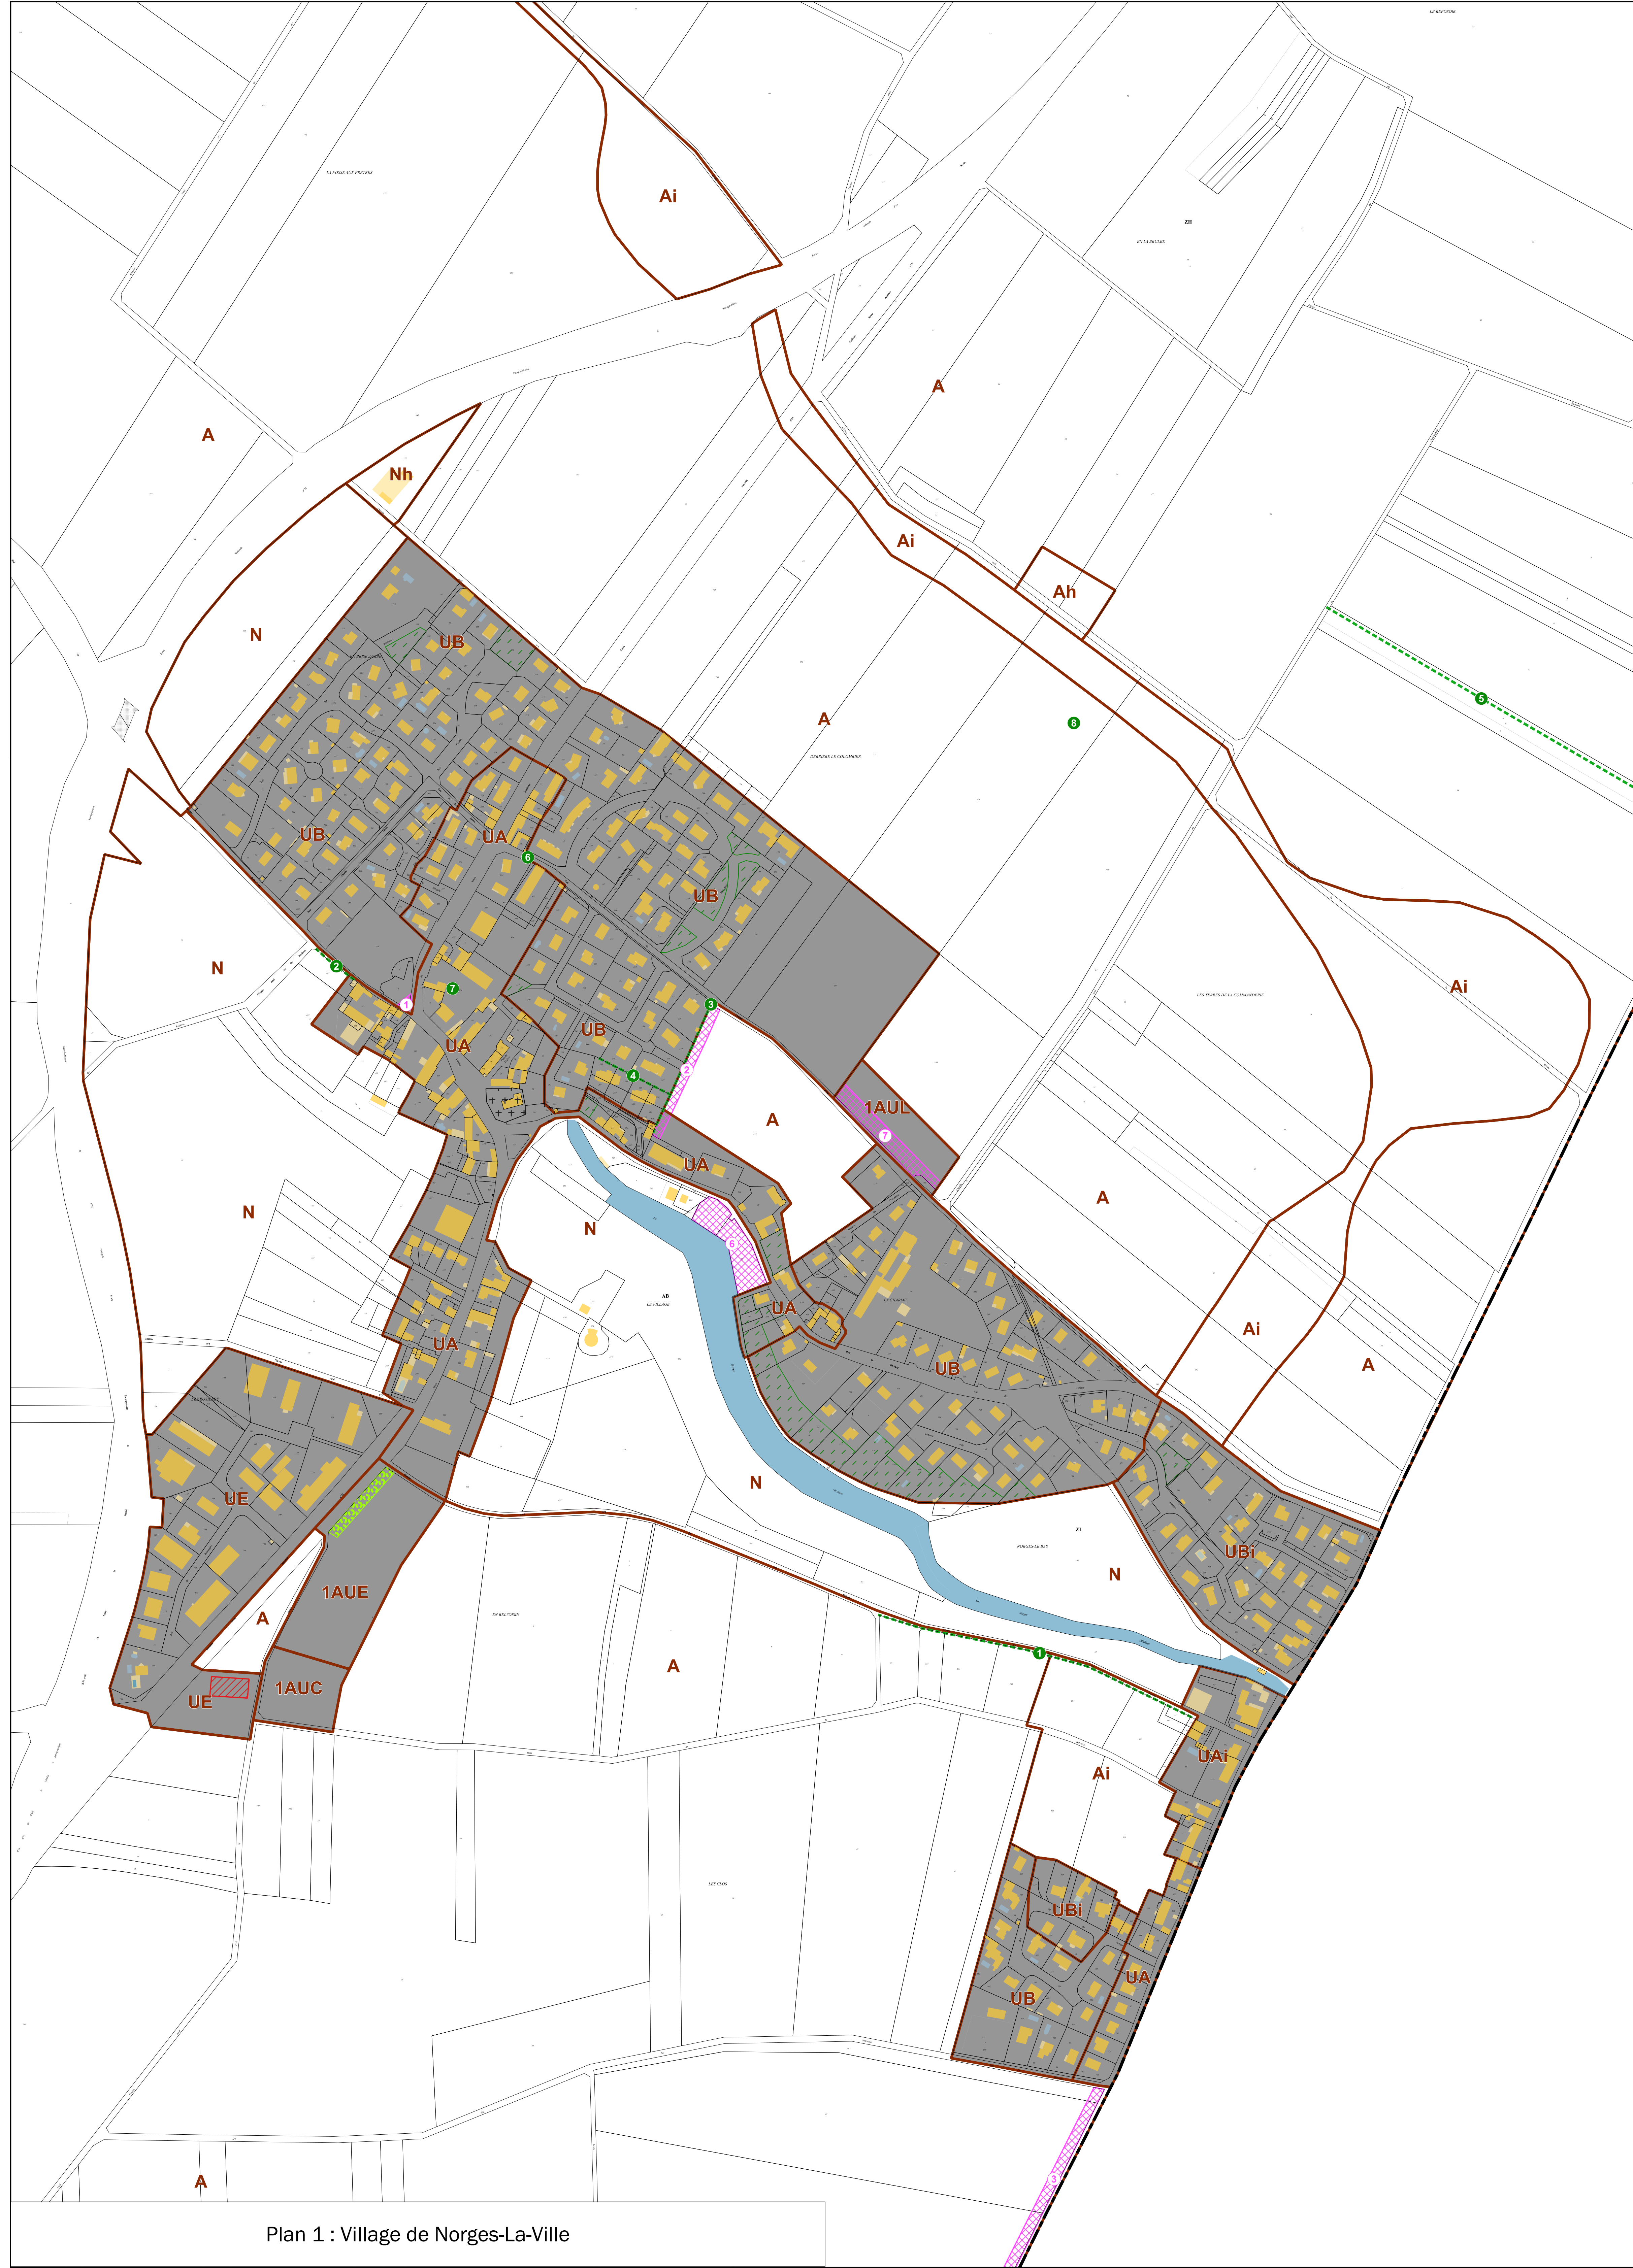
LE REPOSOIR

LA FOSSE AUX PRETRES

Ai

ZB
EN LA BRULEE

A

A

Nh

Ai

Ah

N

UB

A

8

DERRIERE LE COLOMBIER

5

UB

UA

6

UB

Ai

N

2

1

7

3

LES TERRES DE LA COMMANDERIE

UA

UB

2

4

1AUL

A

7

A

UA

N

6

N

AB
LE VILLAGE

UA

Ai

A

UA

UB

UE

N

ZI
NORGES-LE BAS

UBi

N

1AUE

EN BUONDIN

A

1

A

UAi

UE

1AUC

Ai

LES CLOS

UBi

UA

UB

3

A

Plan 1 : Village de Norges-La-Ville